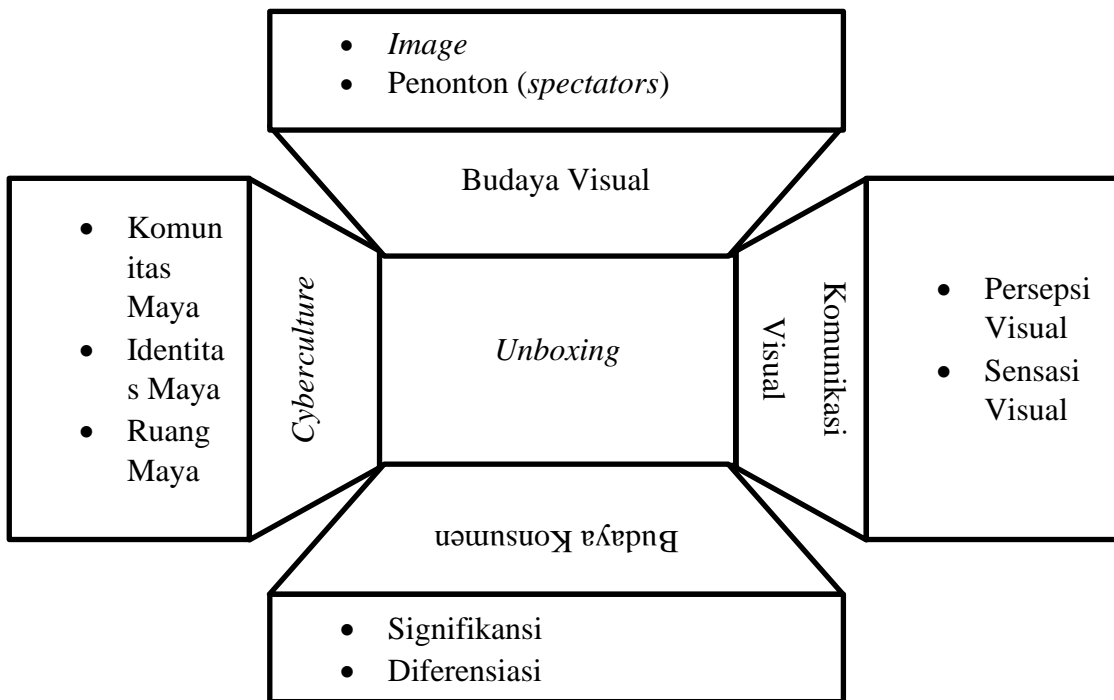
- *Image*
- Penonton (*spectators*)

Budaya Visual

- Komunitas Maya
- Identitas Maya
- Ruang Maya

*Cyberculture*

*Unboxing*

Komunikasi Visual

- Persepsi Visual
- Sensasi Visual

Budaya Konsumen

- Signifikansi
- Diferensiasi